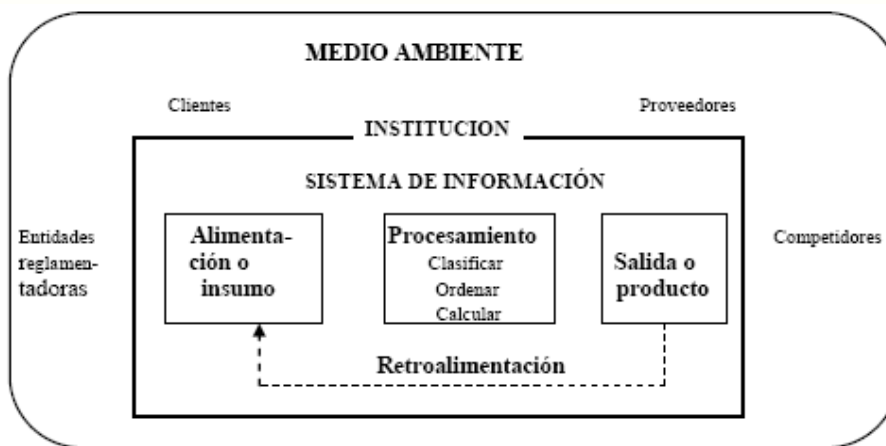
MEDIO AMBIENTE

Clientes

Proveedores

INSTITUCION

SISTEMA DE INFORMACIÓN

Entidades reglamentadoras

Alimentación o insumo

Procesamiento
Clasificar
Ordenar
Calcular

Salida o producto

Competidores

Retroalimentación